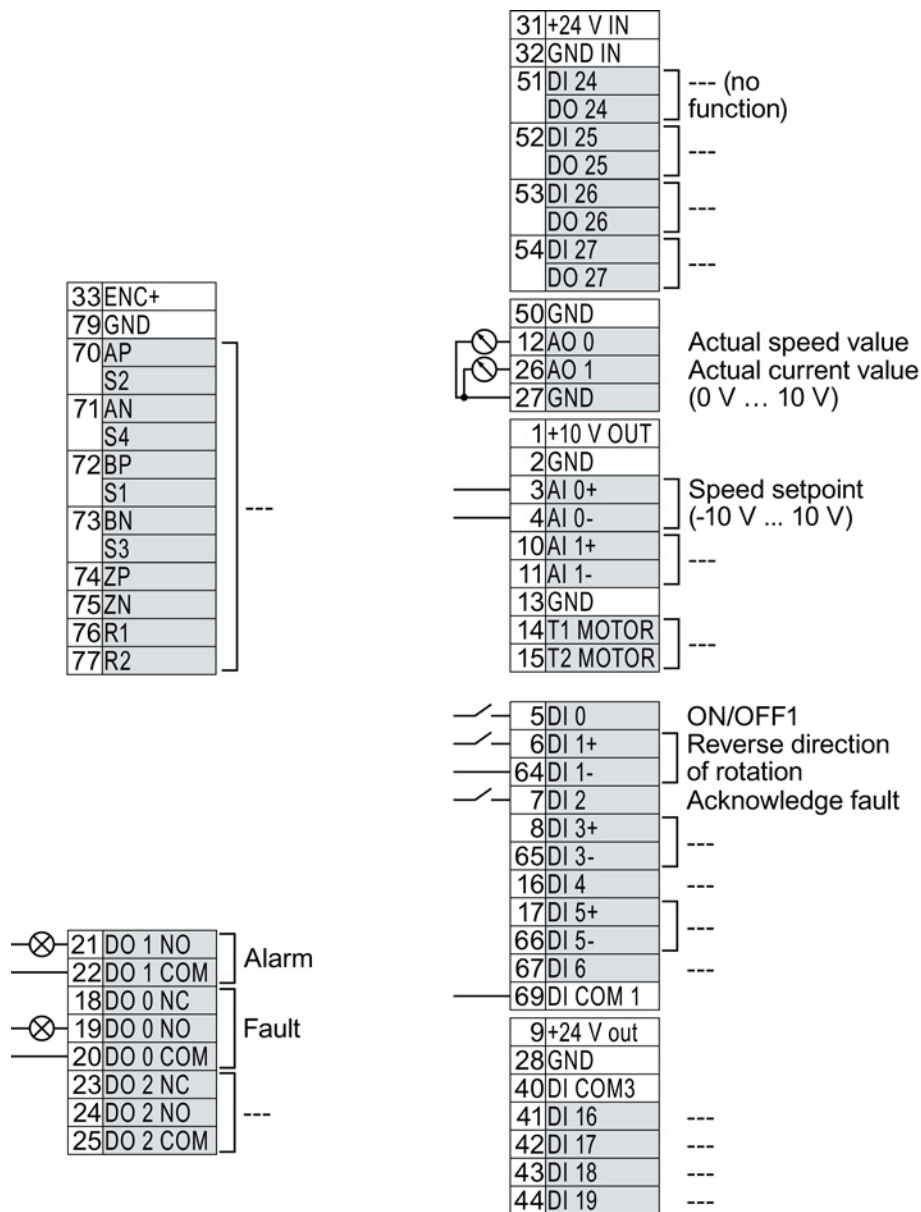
33 ENC+
79 GND
70 AP
S2
71 AN
S4
72 BP
S1
73 BN
S3
74 ZP
75 ZN
76 R1
77 R2
---

21 DO 1 NO
22 DO 1 COM
Alarm
18 DO 0 NC
19 DO 0 NO
20 DO 0 COM
Fault
23 DO 2 NC
24 DO 2 NO
25 DO 2 COM
---

31 +24 V IN
32 GND IN
51 DI 24
DO 24
--- (no function)
52 DI 25
DO 25
---
53 DI 26
DO 26
---
54 DI 27
DO 27
---

50 GND
12 AO 0
Actual speed value
26 AO 1
Actual current value
27 GND
(0 V … 10 V)

1 +10 V OUT
2 GND
3 AI 0+
4 AI 0-
Speed setpoint (-10 V ... 10 V)
10 AI 1+
11 AI 1-
---
13 GND
14 T1 MOTOR
15 T2 MOTOR
---

5 DI 0
ON/OFF1
6 DI 1+
64 DI 1-
Reverse direction of rotation
7 DI 2
Acknowledge fault
8 DI 3+
65 DI 3-
---
16 DI 4
---
17 DI 5+
66 DI 5-
---
67 DI 6
---
69 DI COM 1

9 +24 V out
28 GND
40 DI COM3
41 DI 16
---
42 DI 17
---
43 DI 18
---
44 DI 19
---